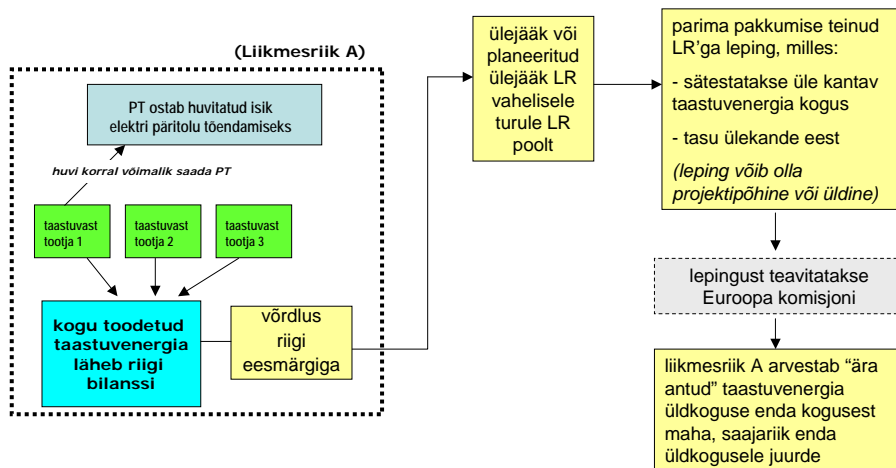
(Liikmesriik A)

PT ostab huvitatud isik elektri päritolu tõendamiseks

huvi korral võimalik saada PT

taastuvast tootja 1

taastuvast tootja 2

taastuvast tootja 3

kogu toodetud taastuvenergia läheb riigi bilanssi

võrdlus riigi eesmärgiga

ülejääk või planeeritud ülejääk LR vahelisele turule LR poolt

parima pakkumise teinud LR'ga leping, milles:

- sätestatakse üle kantav taastuvenergia kogus

- tasu ülekande eest

(leping võib olla projektipõhine või üldine)

lepingust teavitatakse Euroopa komisjoni

liikmesriik A arvestab "ära antud" taastuvenergia üldkoguse enda kogusest maha, saajariik enda üldkogusele juurde